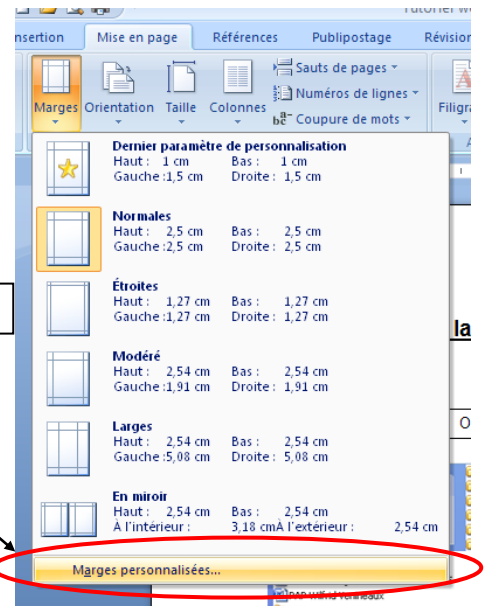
Tutoriel w

nsertion | Mise en page | Références | Publipostage | Révision

Marges | Orientation | Taille | Colonnes
Sauts de pages
Numéros de lignes
Coupure de mots
Filigra

Dernier paramètre de personnalisation
Haut : 1 cm Bas : 1 cm
Gauche : 1,5 cm Droite : 1,5 cm

Normales
Haut : 2,5 cm Bas : 2,5 cm
Gauche : 2,5 cm Droite : 2,5 cm

Étroites
Haut : 1,27 cm Bas : 1,27 cm
Gauche : 1,27 cm Droite : 1,27 cm

Modéré
Haut : 2,54 cm Bas : 2,54 cm
Gauche : 1,91 cm Droite : 1,91 cm

Larges
Haut : 2,54 cm Bas : 2,54 cm
Gauche : 5,08 cm Droite : 5,08 cm

En miroir
Haut : 2,54 cm Bas : 2,54 cm
À l'intérieur : 3,18 cmÀ l'extérieur : 2,54 cm

Marges personnalisées...

la

O